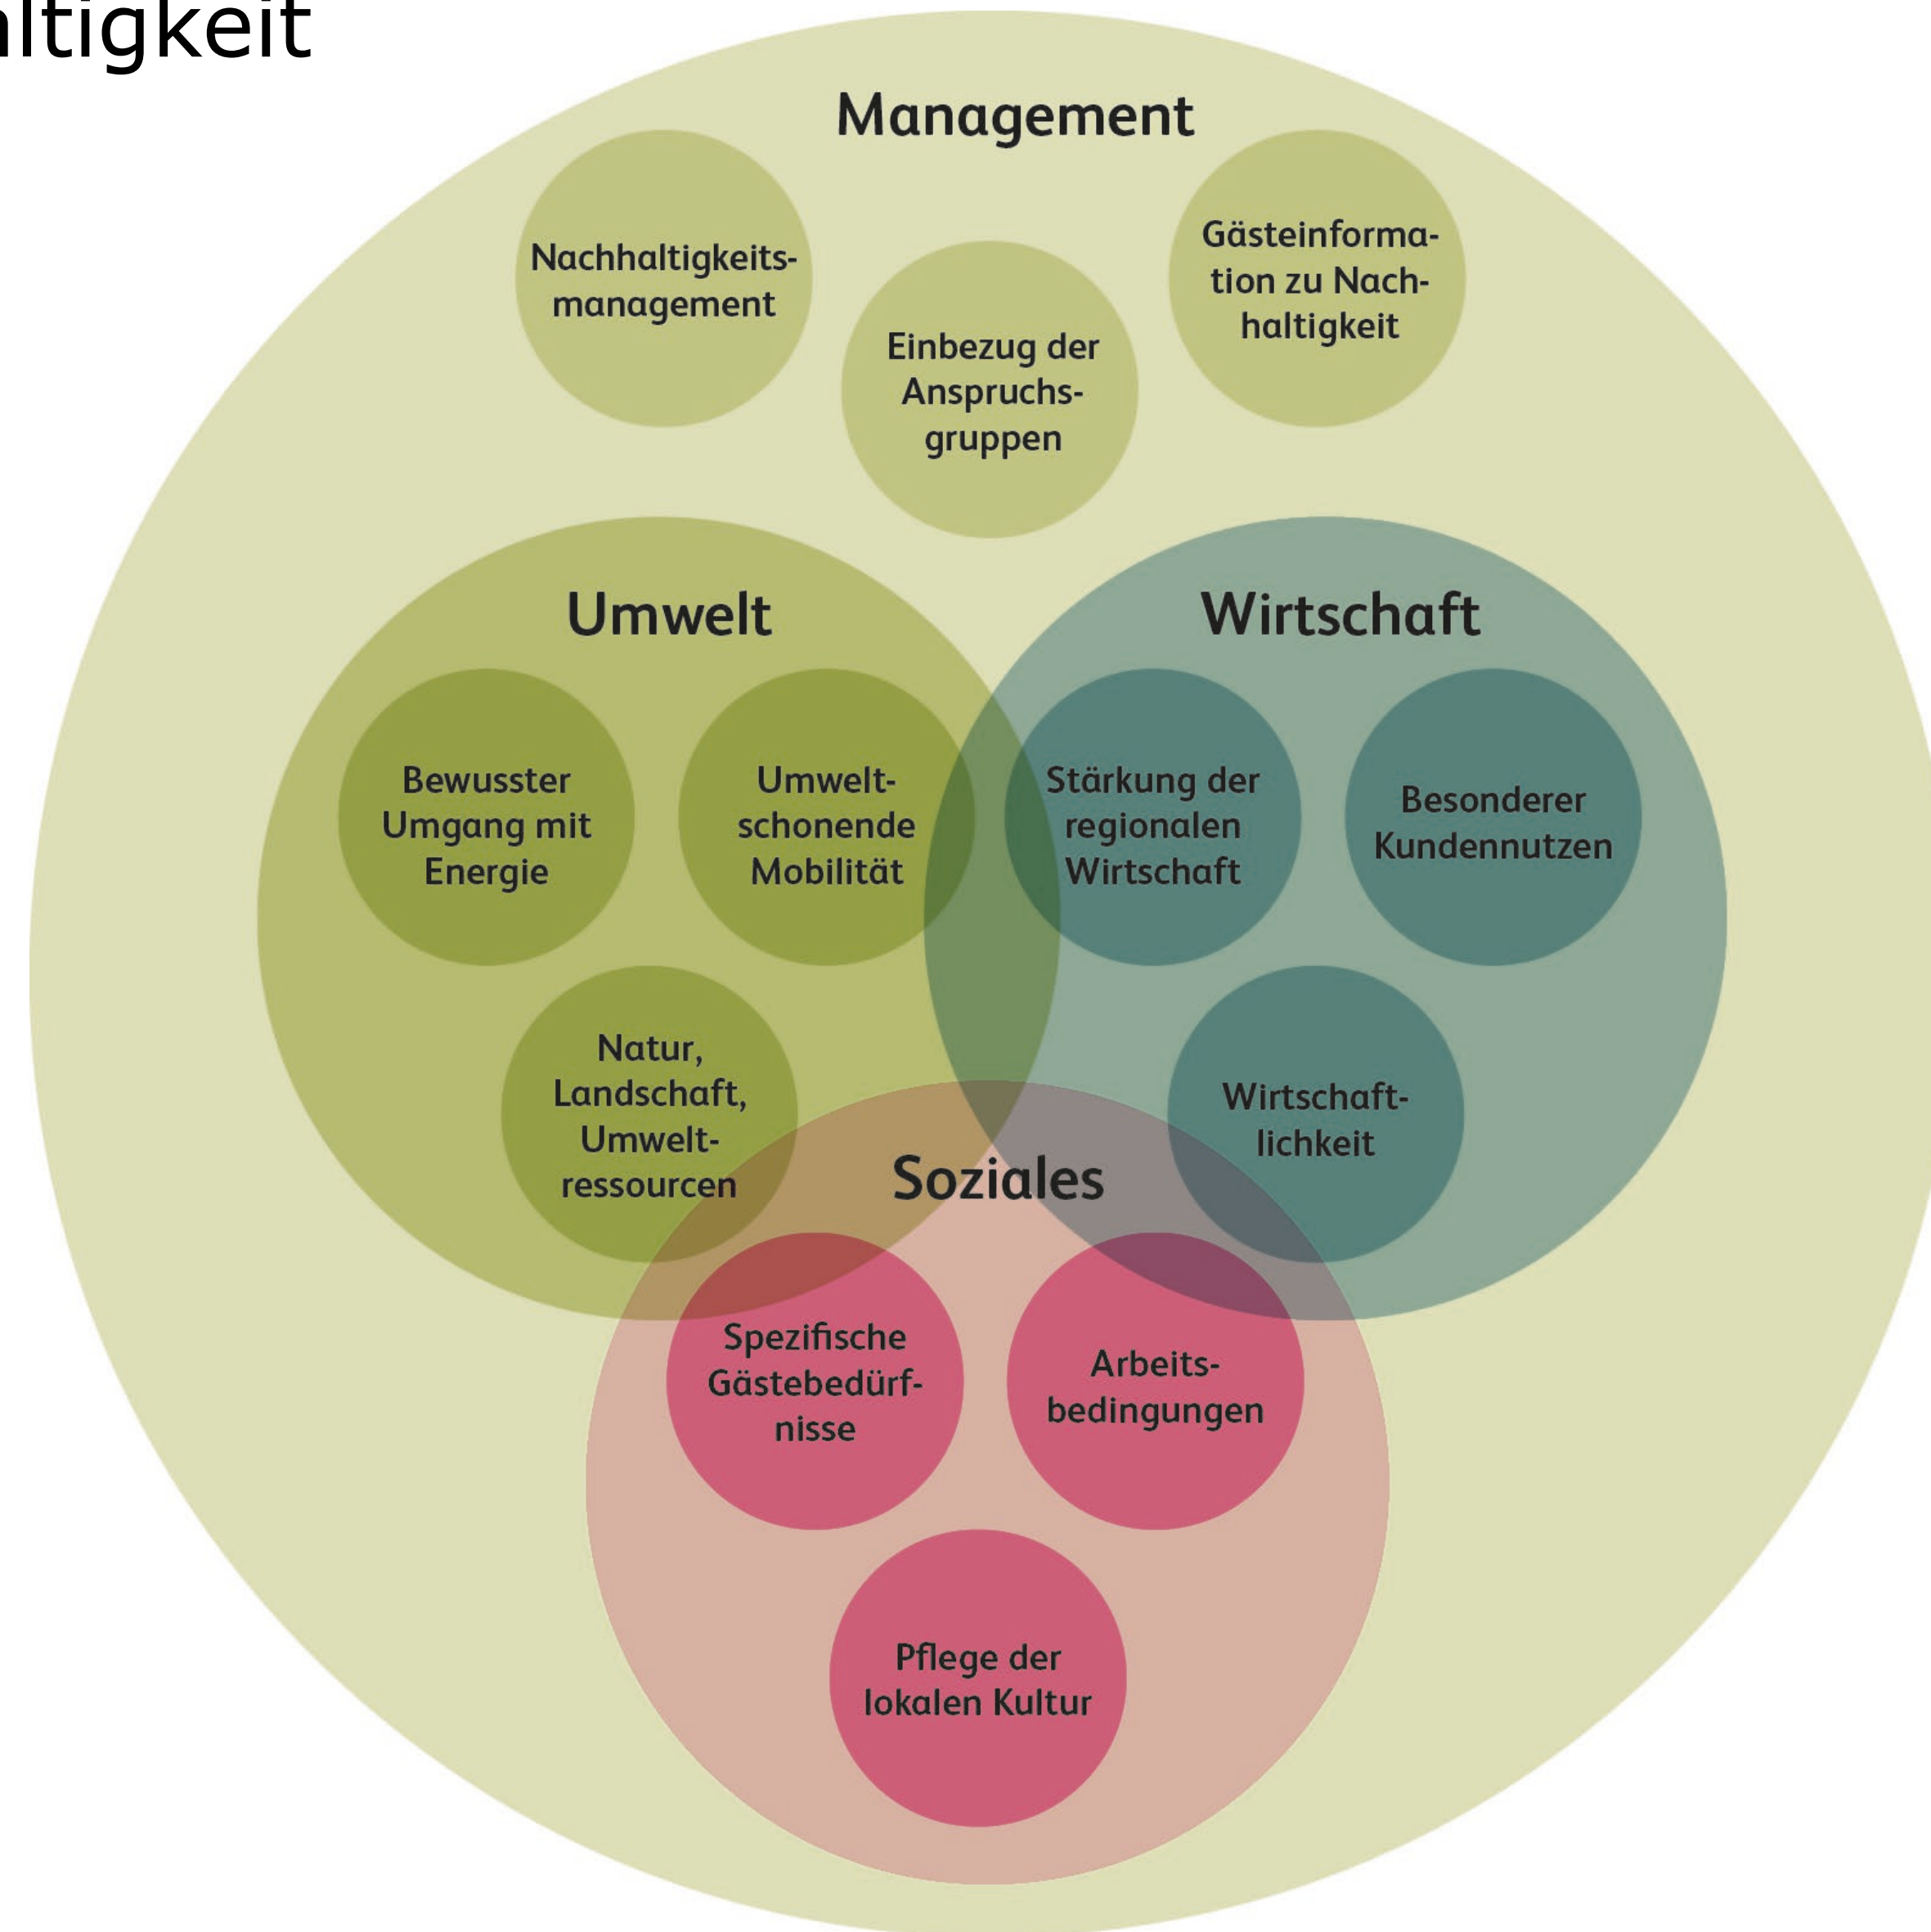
ltigkeit

Management

Nachhaltigkeitsmanagement

Einbezug der Anspruchsgruppen

Gästeinformation zu Nachhaltigkeit

Umwelt

Bewusster Umgang mit Energie

Umweltschonende Mobilität

Natur, Landschaft, Umweltressourcen

Wirtschaft

Stärkung der regionalen Wirtschaft

Besonderer Kundennutzen

Wirtschaftlichkeit

Soziales

Spezifische Gästebedürfnisse

Arbeitsbedingungen

Pflege der lokalen Kultur